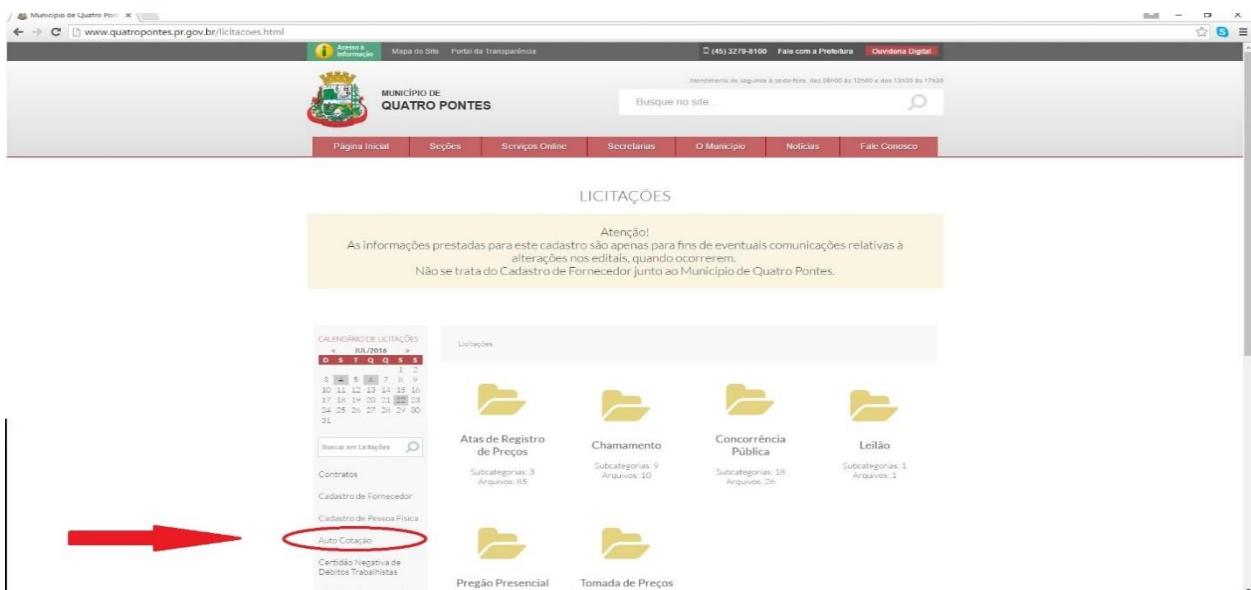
Município de Quatro Pon ×

www.quatropontes.pr.gov.br/licitacoes.html

Acesso à Informação Mapa do Site Portal da Transparência

(45) 3279-8100 Fale com a Prefeitura Ouvidoria Digital

Atendimento de segunda à sexta-feira, das 08h00 às 12h00 e das 13h30 às 17h30

MUNICÍPIO DE
QUATRO PONTES

Busque no site...

Página Inicial Seções Serviços Online Secretarias O Município Notícias Fale Conosco

LICITAÇÕES

Atenção!
As informações prestadas para este cadastro são apenas para fins de eventuais comunicações relativas à alterações nos editais, quando ocorrerem.
Não se trata do Cadastro de Fornecedor junto ao Município de Quatro Pontes.

CALENDÁRIO DE LICITAÇÕES

« JUL/2016 »

| D | S | T | Q | Q | S | S |
|---|---|---|---|---|---|---|
| | | | | | 1 | 2 |
| 3 | 4 | 5 | 6 | 7 | 8 | 9 |
| 10 | 11 | 12 | 13 | 14 | 15 | 16 |
| 17 | 18 | 19 | 20 | 21 | 22 | 23 |
| 24 | 25 | 26 | 27 | 28 | 29 | 30 |
| 31 | | | | | | |

Buscar em Licitações

Contratos

Cadastro de Fornecedor

Cadastro de Pessoa Física

Auto Cotação

Certidão Negativa de Débitos Trabalhistas

Licitações

Atas de Registro de Preços
Subcategorias: 3
Arquivos: 85

Chamamento
Subcategorias: 9
Arquivos: 10

Concorrência Pública
Subcategorias: 18
Arquivos: 26

Leilão
Subcategorias: 1
Arquivos: 1

Pregão Presencial

Tomada de Preços